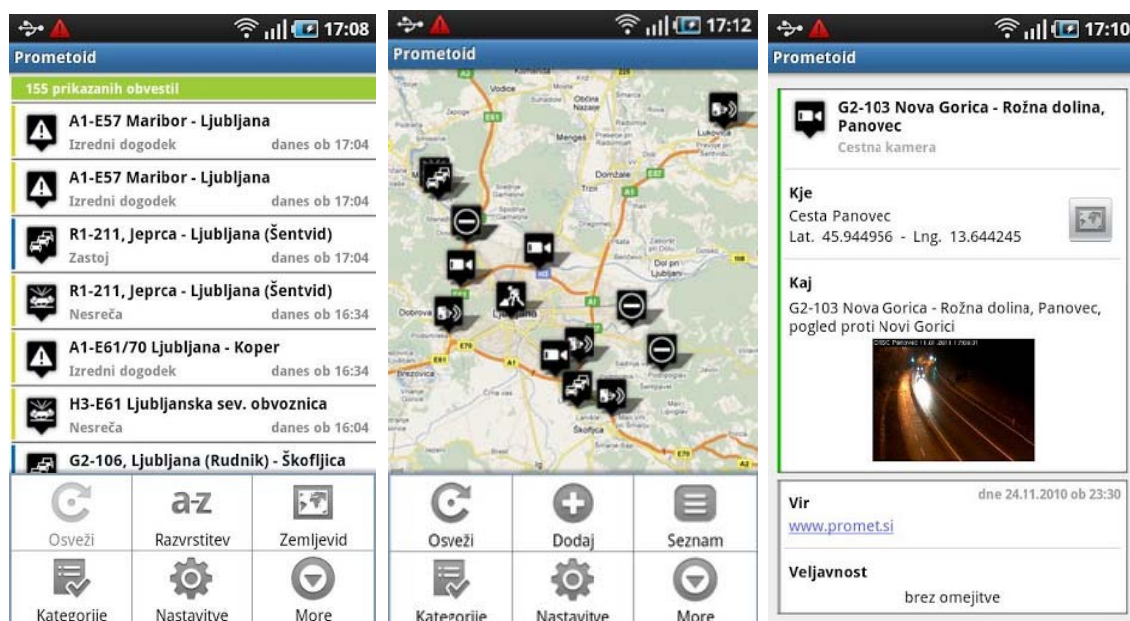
17:08

Prometoid

155 prikazanih obvestil

A1-E57 Maribor - Ljubljana
Izredni dogodek danes ob 17:04

A1-E57 Maribor - Ljubljana
Izredni dogodek danes ob 17:04

R1-211, Jeprca - Ljubljana (Šentvid)
Zastoj danes ob 17:04

R1-211, Jeprca - Ljubljana (Šentvid)
Nesreča danes ob 16:34

A1-E61/70 Ljubljana - Koper
Izredni dogodek danes ob 16:34

H3-E61 Ljubljanska sev. obvoznica
Nesreča danes ob 16:04

G2-106, Ljubljana (Rudnik) - Škofljica

Osveži
a-z Razvrstitev
Zemljevid
Kategorije
Nastavitve
More

17:12

Prometoid

Vodice
Občina Trzin
Mengeš
Domžale
Trzin
Lukovica
Dol pri Ljubljani
Dobrova
Ljubljana
Brezovica
Škofljica

Osveži
Dodaj
Seznam
Kategorije
Nastavitve
More

17:10

Prometoid

G2-103 Nova Gorica - Rožna dolina, Panovec
Cestna kamera

Kje
Cesta Panovec
Lat. 45.944956 - Lng. 13.644245

Kaj
G2-103 Nova Gorica - Rožna dolina, Panovec, pogled proti Novi Gorici

Vir
dne 24.11.2010 ob 23:30
www.promet.si

Veljavnost
brez omejitve